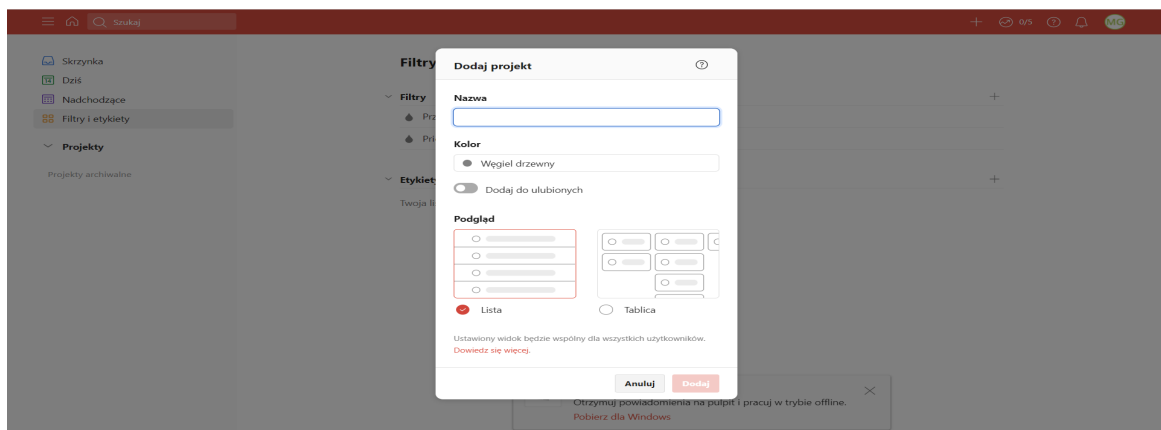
Szukaj

0/5

MG

Skrzynka

Dziś

Nadchodzące

Filtry i etykiety

Projekty

Projekty archiwalne

Filtry

Filtry

Prz

Pri

Etykiety

Twoja li

Dodaj projekt

Nazwa

Kolor

Węgiel drzewny

Dodaj do ulubionych

Podgląd

Lista

Tablica

Ustawiony widok będzie wspólny dla wszystkich użytkowników. Dowiedz się więcej.

Anuluj

Dodaj

Otrzymuj powiadomienia na pulpit i pracuj w trybie offline.

Pobierz dla Windows